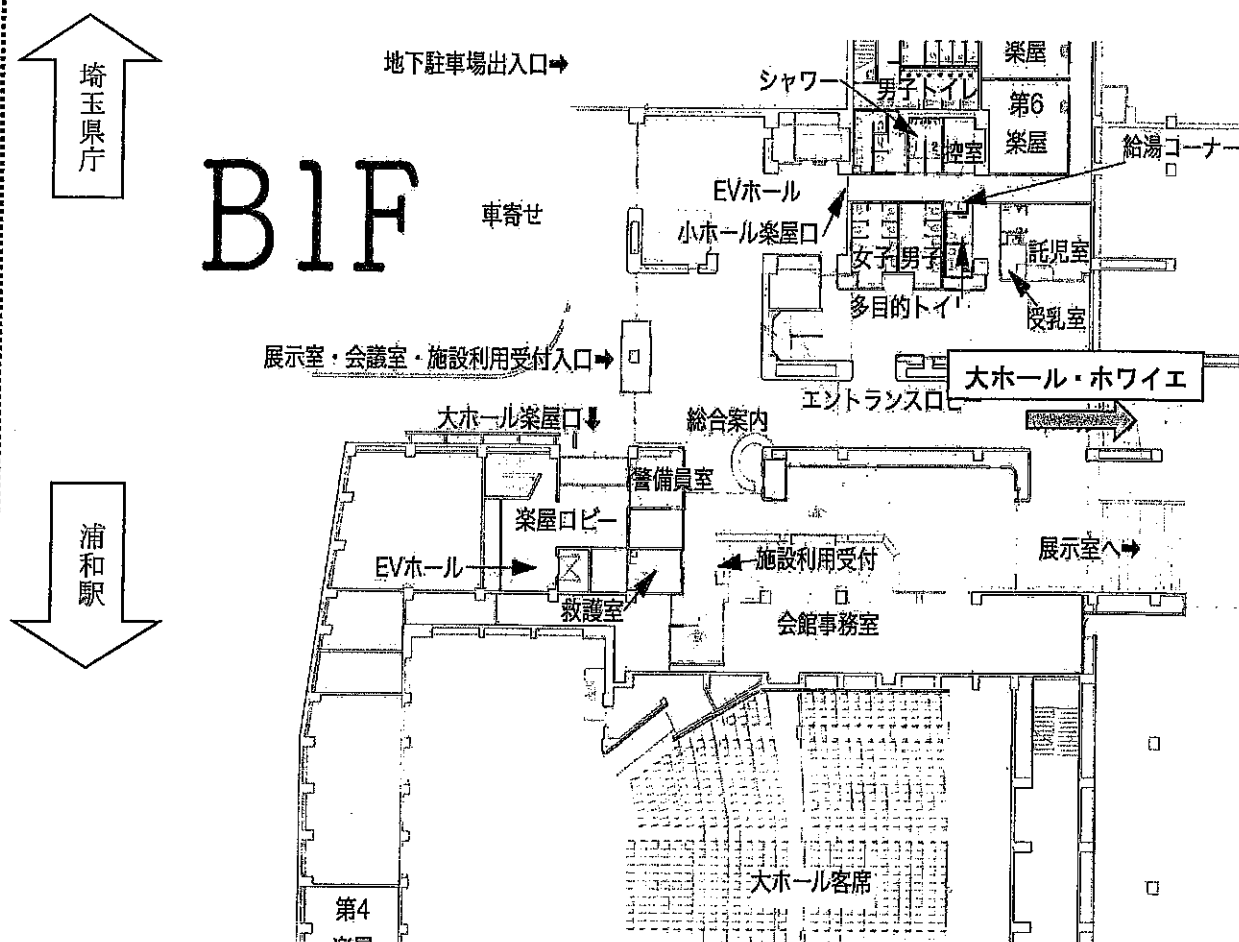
埼玉県庁

B1F

地下駐車場出入口➡

楽屋

シャワー

男子トイレ

第6
楽屋

控室

給湯コーナー

EVホール

車寄せ

小ホール楽屋口

女子

男子

託児室

多目的トイレ

授乳室

展示室・会議室・施設利用受付入口➡

大ホール・ホワイエ

エントランスロビー

大ホール楽屋口⬇

総合案内

警備員室

楽屋ロビー

浦和駅

展示室へ➡

EVホール

施設利用受付

救護室

会館事務室

大ホール客席

第4
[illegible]